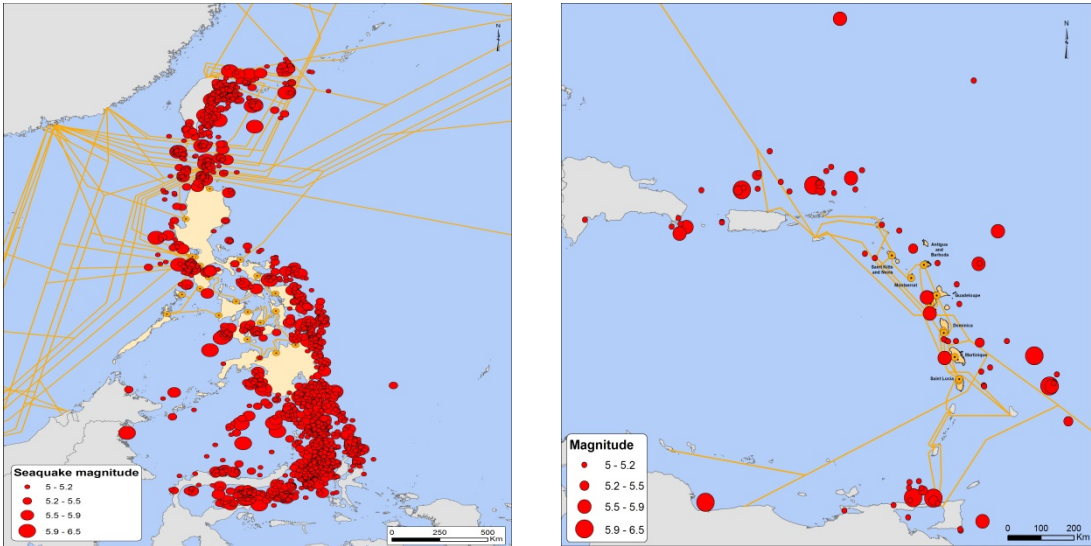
N

Seaquake magnitude
5 - 5.2
5.2 - 5.5
5.5 - 5.9
5.9 - 6.5

0 250 500 Km

N

Antigua and Barbuda
Saint Kitts and Nevis
Montserrat
Guadeloupe
Dominica
Martinique
Saint Lucia

Magnitude
5 - 5.2
5.2 - 5.5
5.5 - 5.9
5.9 - 6.5

0 100 200 Km